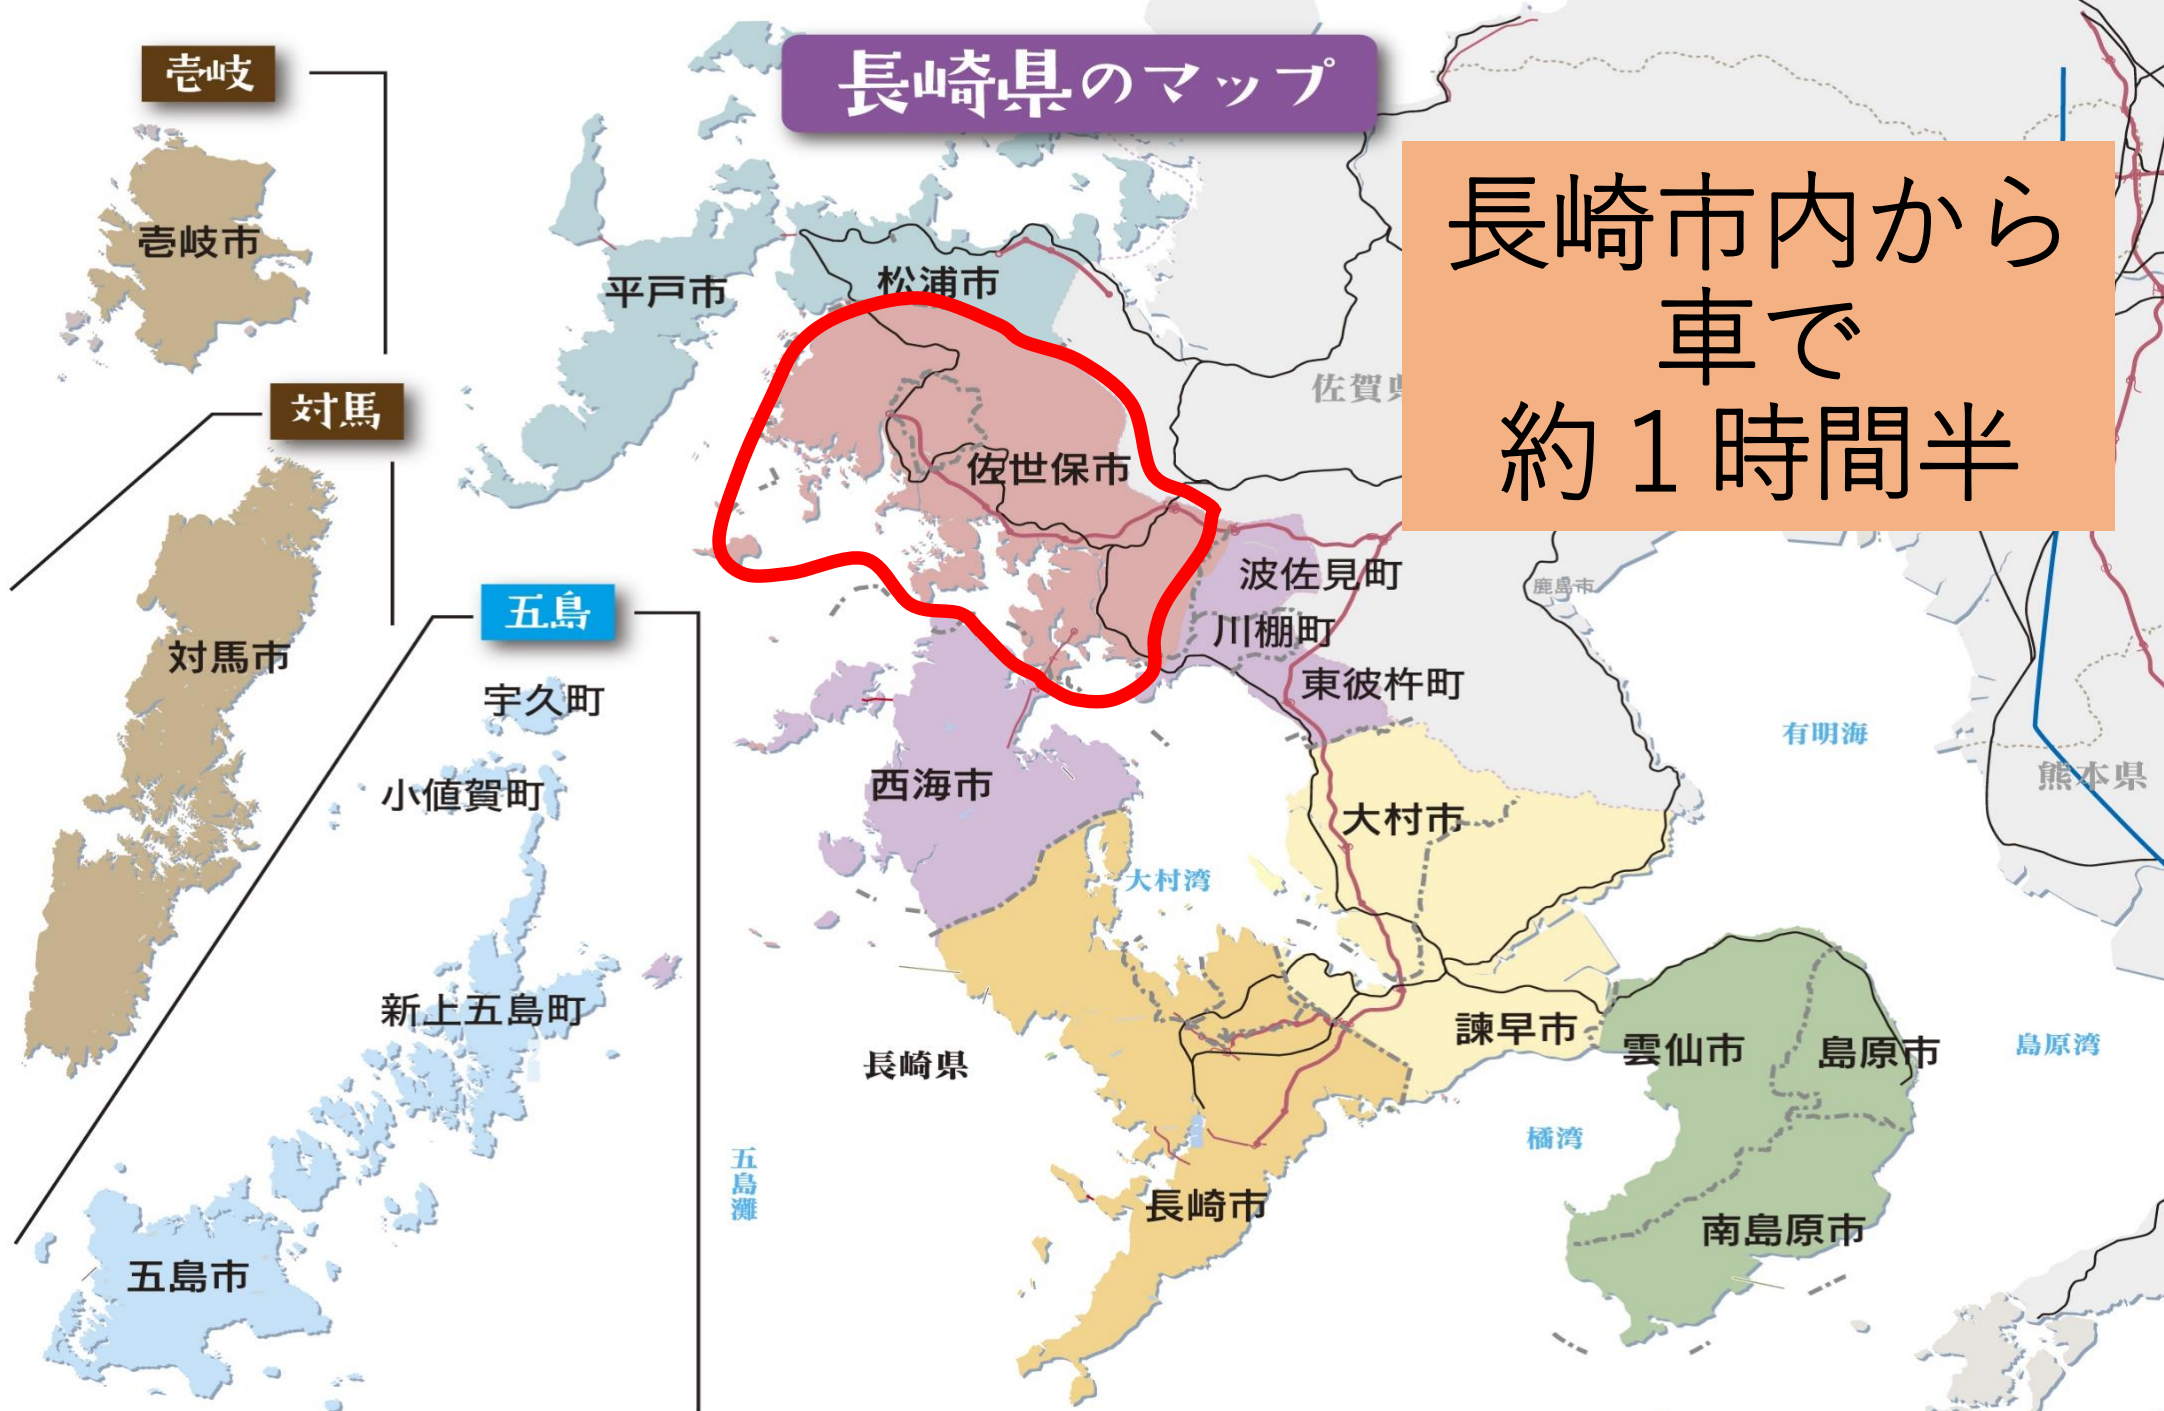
長崎県のマップ

長崎市内から
車で
約１時間半

壱岐
壱岐市
対馬
対馬市
五島
宇久町
小値賀町
新上五島町
五島市
平戸市
松浦市
佐賀県
佐世保市
波佐見町
川棚町
東彼杵町
鹿島市
有明海
熊本県
西海市
大村市
大村湾
諫早市
雲仙市
島原市
島原湾
長崎県
橘湾
五島灘
長崎市
南島原市